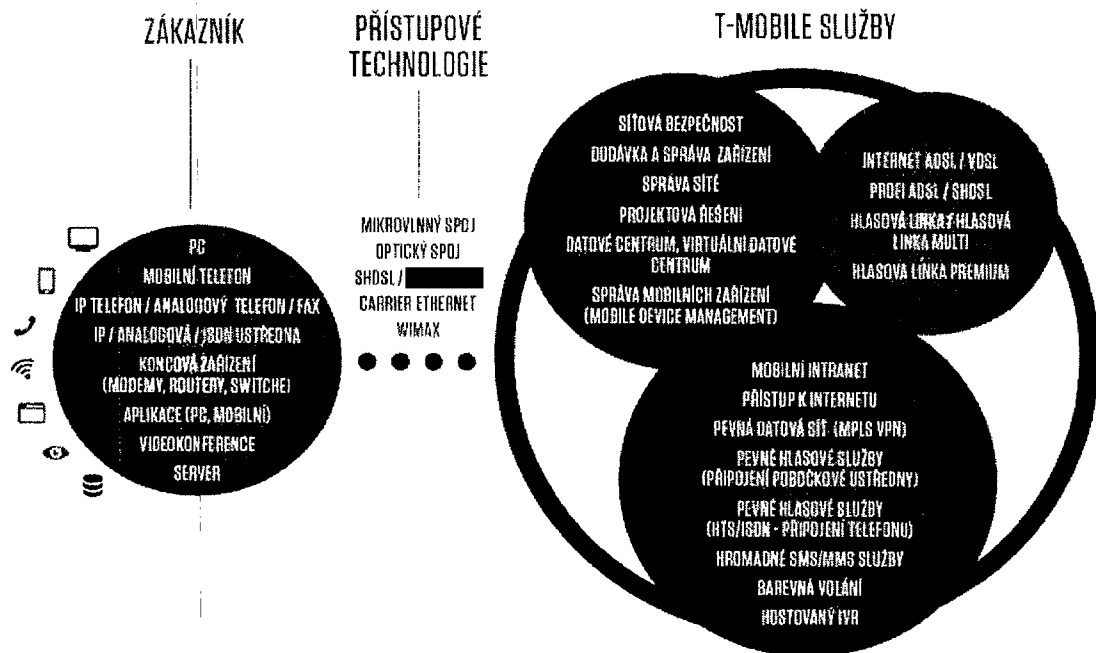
ZÁKAZNÍK

PC
MOBILNÍ TELEFON
IP TELEFON / ANALOGOVÝ TELEFON / FAX
IP / ANALOGOVÁ / ISDN ÚSTŘEDNA
KONCOVÁ ZAŘÍZENÍ (MODEMY, ROUTERY, SWITCHE)
APLIKACE (PC, MOBILNÍ)
VIDEOKONFERENCE
SERVER

PŘÍSTUPOVÉ TECHNOLOGIE

MIKROVLNNÝ SPOJ
OPTICKÝ SPOJ
SHDSL / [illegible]
CARRIER ETHERNET
WIMAX

T-MOBILE SLUŽBY

SÍŤOVÁ BEZPEČNOST
DODÁVKA A SPRÁVA ZAŘÍZENÍ
SPRÁVA SÍTĚ
PROJEKTOVÁ ŘEŠENÍ
DATOVÉ CENTRUM, VIRTUÁLNÍ DATOVÉ CENTRUM
SPRÁVA MOBILNÍCH ZAŘÍZENÍ (MOBILE DEVICE MANAGEMENT)

INTERNET ADSL / VDSL
PROFI ADSL / SHDSL
HLASOVÁ LINKA / HLASOVÁ LINKA MULTI
HLASOVÁ LINKA PREMIUM

MOBILNÍ INTRANET
PŘÍSTUP K INTERNETU
PEVNÁ DATOVÁ SÍŤ (MPLS VPN)
PEVNÉ HLASOVÉ SLUŽBY (PŘIPOJENÍ POBOČKOVÉ ÚSTŘEDNY)
PEVNÉ HLASOVÉ SLUŽBY (HTS/ISDN - PŘIPOJENÍ TELEFONU)
HROMADNÉ SMS/MMS SLUŽBY
BAREVNÁ VOLÁNÍ
HOSTOVANÝ IVR